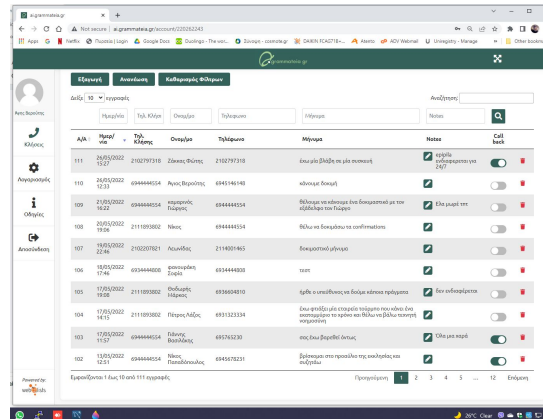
ai.grammateia.gr
Not secure | ai.grammateia.gr/account/20262243
Apps | Netflix | Πυρετός | Login | Google Docs | Duolingo - The worl... | Σύνοψη - cosmote.gr | DAIKIN FCAG71B-... | Aterro | ADV Webmail | Uniregistry - Manage | Other bookmarks

grammateia.gr

Εξαγωγή | Ανανέωση | Καθαρισμός Φίλτρων

Δείξε 10 εγγραφές

Αναζήτηση:

Ημερ/νία | Τηλ. Κλήσ | Ονομ/μο | Τηλέφωνο | Μήνυμα | Notes

Άγγελος Βερούτης

Κλήσεις

Λογαριασμός

Οδηγίες

Αποσύνδεση

| Α/Α | Ημερ/νία | Τηλ. Κλήσης | Ονομ/μο | Τηλέφωνο | Μήνυμα | Notes | Call back |
|---|---|---|---|---|---|---|---|
| 111 | 26/03/2022 15:27 | 2102797318 | Ζάκκας Φώτης | 2102797318 | έχω μία βλάβη σε μία συσκευή | εργάζα ενδιαφέρεται για 24/7 | |
| 110 | 26/03/2022 12:33 | 6944444554 | Άγγος Βερούτης | 6945146140 | κάνουμε δοκιμή | | |
| 109 | 21/03/2022 16:22 | 6944444554 | καμαρινός Γιώργος | 6944444554 | Θέλουμε να κάνουμε ένα δοκιμαστικό με τον εξάδελφο τον Γιώργο | Ελα μωρέ τπτ | |
| 108 | 20/03/2022 20:05 | 2111893802 | Νίκος | 6944444554 | Θέλω να δοκιμάσω τα confirmations | | |
| 107 | 19/03/2022 22:46 | 2102207621 | Λεωνίδας | 2114001465 | δοκιμαστικό μήνυμα | | |
| 106 | 18/03/2022 17:46 | 6934444808 | φακουρέλη Σοφία | 6934444808 | τεστ | | |
| 105 | 17/03/2022 19:08 | 2111893802 | Θεόδωρής Μάρκος | 6936604810 | έρθε ο υπεύθυνος να δούμε κάποια πράγματα | δεν ενδιαφέρεται | |
| 104 | 17/03/2022 14:15 | 2111893802 | Πέτρος Λάζος | 6931323334 | Έχω ψηφίσει μία εταιρεία τοόρνια που κάνει ένα αναγορεύσει το χρόνο και θέλω να βάλω τοιουτή νοημοσύνη | | |
| 103 | 17/03/2022 11:57 | 6944444554 | Γιάννης Βασιλάκης | 695765230 | σας έχω βαρεθεί όντως | Όλα μια χαρά | |
| 102 | 13/03/2022 12:51 | 6944444554 | Νίκος Παπαδόπουλος | 6944678231 | βρίσκομαι στο προαύλιο της εκκλησίας και συζητάω | | |

Εμφανίζονται 1 έως 10 από 111 εγγραφές

Προηγούμενη 1 2 3 4 5 ... 12 Επόμενη

Powered by:

26°C Clear